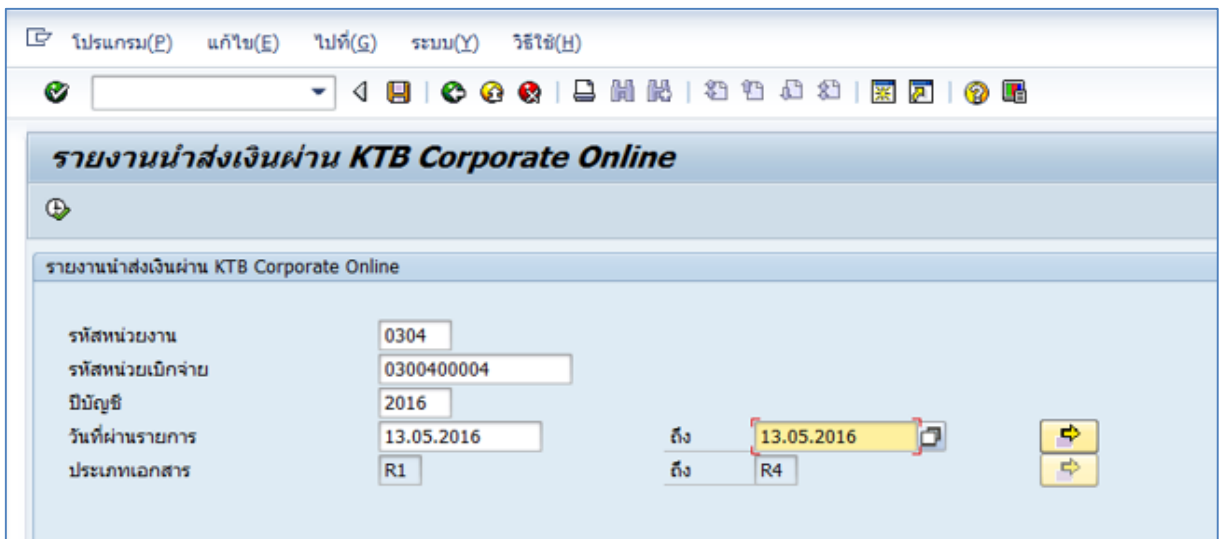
โปรแกรม(P) แก้ไข(E) ไปที่(G) ระบบ(Y) วิธีใช้(H)

รายงานนำส่งเงินผ่าน KTB Corporate Online

รายงานนำส่งเงินผ่าน KTB Corporate Online

รหัสหน่วยงาน 0304
รหัสหน่วยเบิกจ่าย 0300400004
ปีบัญชี 2016
วันที่ผ่านรายการ 13.05.2016 ถึง 13.05.2016
ประเภทเอกสาร R1 ถึง R4